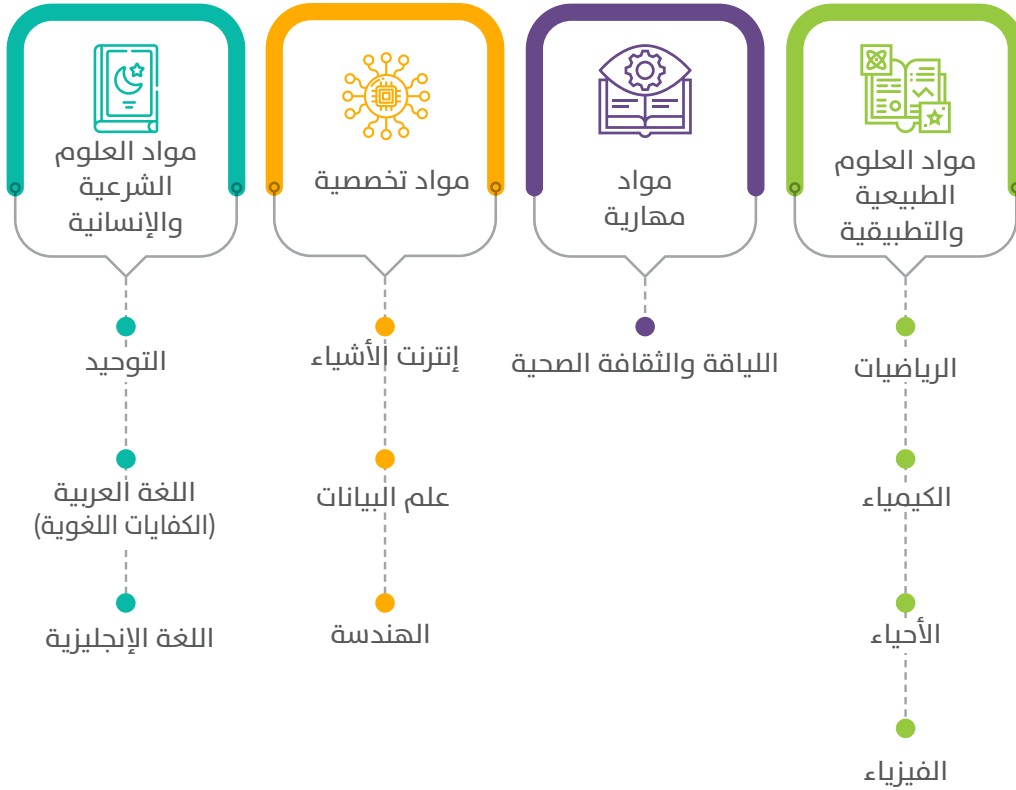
مواد العلوم الطبيعية والتطبيقية

الرياضيات

الكيمياء

الأحياء

الفيزياء

مواد مهارية

اللياقة والثقافة الصحية

مواد تخصصية

إنترنت الأشياء

علم البيانات

الهندسة

مواد العلوم الشرعية والإنسانية

التوحيد

اللغة العربية (الكفايات اللغوية)

اللغة الإنجليزية